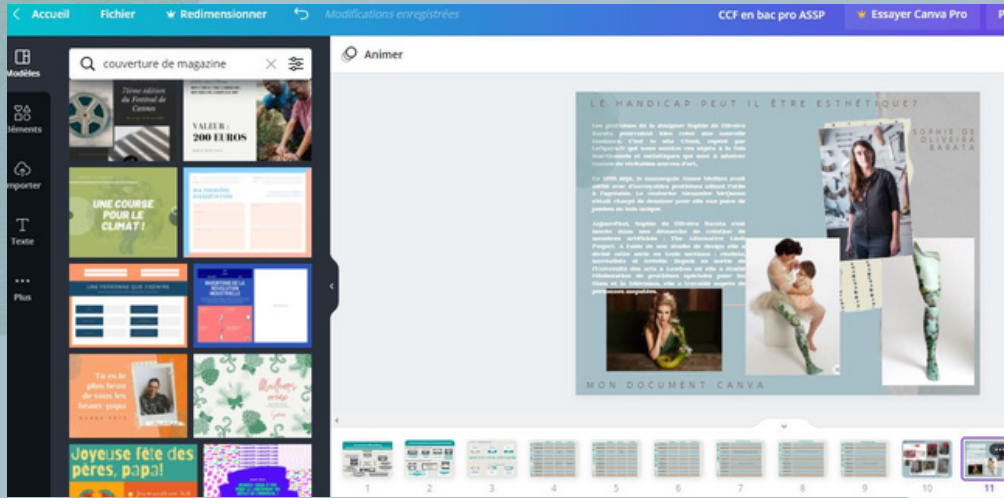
Accueil Fichier Redimensionner Modifications enregistrées CCF en bac pro ASSP Essayer Canva Pro

Modèles
Éléments
Importer
Texte
Plus

couverture de magazine

7ème édition du Festival de Cannes

VALEUR : 200 EUROS

UNE COURSE POUR LE CLIMAT !

UNE PERSONNE QUE J'ADMIRE

INVENTIONS DE LA RÉVOLUTION INDUSTRIELLE

Tu es le plus beau de tous les beaux-papas

Joyeuse fête des pères, papa!

Animer

LE HANDICAP PEUT IL ÊTRE ESTHÉTIQUE?

SOPHIE DE OLIVEIRA BARATA

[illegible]

MON DOCUMENT CANVA

1 2 3 4 5 6 7 8 9 10 11